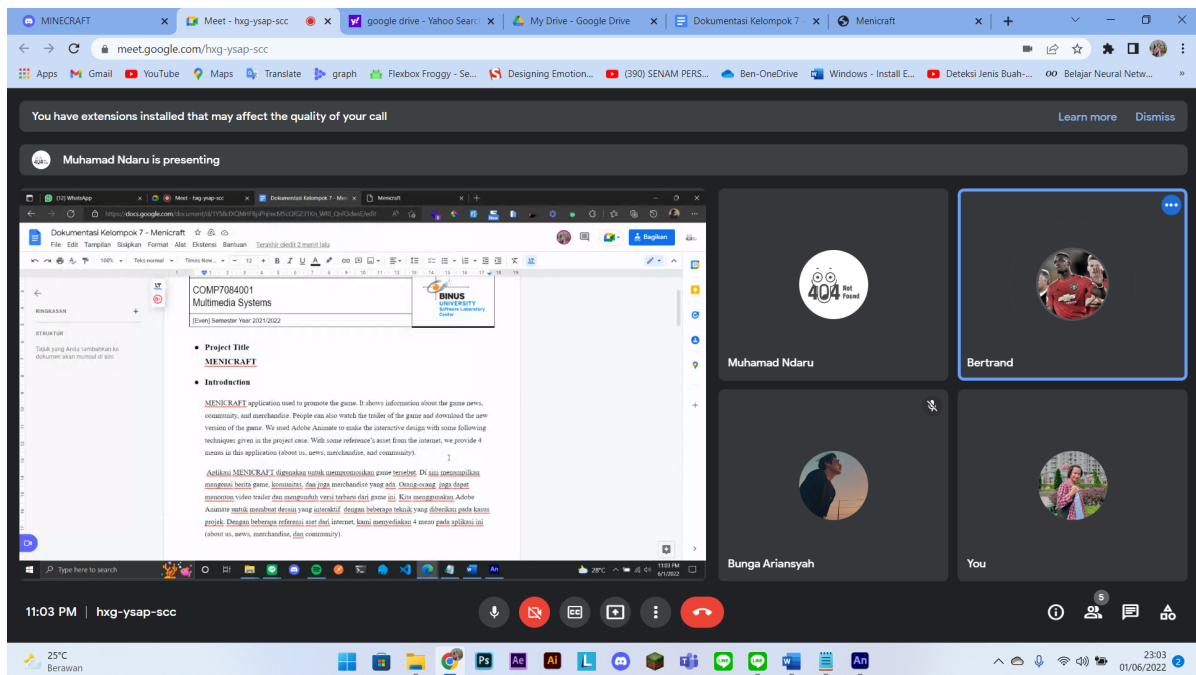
MINECRAFT | Meet - hxg-ysap-scc | google drive - Yahoo Search | My Drive - Google Drive | Dokumentasi Kelompok 7 - | Menicraft

meet.google.com/hxg-ysap-scc

Apps Gmail YouTube Maps Translate graph Flexbox Froggy - Se... Designing Emotion... (390) SENAM PERS... Ben-OneDrive Windows - Install E... Deteksi Jenis Buah-... Belajar Neural Netw...

You have extensions installed that may affect the quality of your call

Learn more Dismiss

Muhamad Ndaru is presenting

(12) WhatsApp | Meet - hxg-ysap-scc | Dokumentasi Kelompok 7 - Meni | Menicraft

https://docs.google.com/document/d/1YMc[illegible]

Dokumentasi Kelompok 7 - Menicraft

File Edit Tampilan Sisipkan Format Alat Ekstensi Bantuan Terakhir diedit 2 menit lalu

Bagikan

100% Teks normal Times New... 12

RINGKASAN

STRUKTUR

Tajuk yang Anda tambahkan ke dokumen akan muncul di sini.

COMP7084001
Multimedia Systems
[Even] Semester Year 2021/2022

BINUS UNIVERSITY Software Laboratory Center

• Project Title
MENICRAFT

• Introduction

MENICRAFT application used to promote the game. It shows information about the game news, community, and merchandise. People can also watch the trailer of the game and download the new version of the game. We used Adobe Animate to make the interactive design with some following techniques given in the project case. With some reference's asset from the internet, we provide 4 menus in this application (about us, news, merchandise, and community).

Aplikasi MENICRAFT digunakan untuk mempromosikan game tersebut. Di sini menampilkan mengenai berita game, komunitas, dan juga merchandise yang ada. Orang-orang juga dapat menonton video trailer dan mengunduh versi terbaru dari game ini. Kita menggunakan Adobe Animate untuk membuat desain yang interaktif dengan beberapa teknik yang diberikan pada kasus projek. Dengan beberapa referensi aset dari internet, kami menyediakan 4 menu pada aplikasi ini (about us, news, merchandise, dan community).

Type here to search

28°C 11:03 PM 6/1/2022

404 Not Found

Muhamad Ndaru

Bertrand

Bunga Ariansyah

You

11:03 PM | hxg-ysap-scc

5

25°C Berawan

23:03 01/06/2022 2